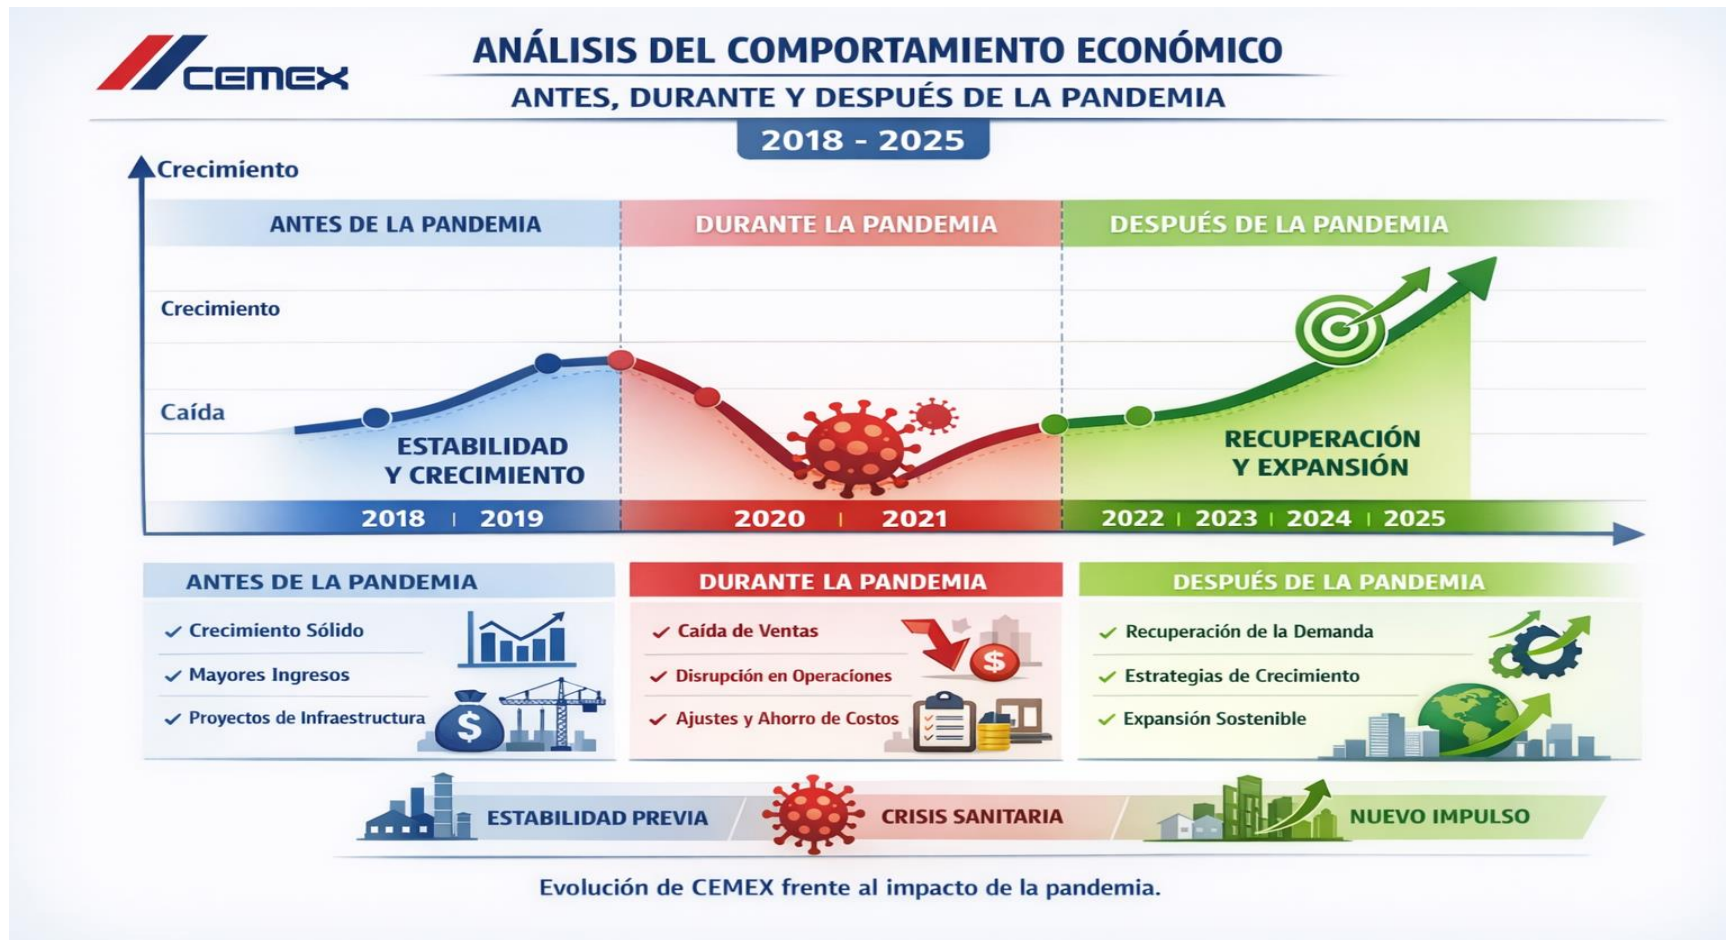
CEMEX

ANÁLISIS DEL COMPORTAMIENTO ECONÓMICO
ANTES, DURANTE Y DESPUÉS DE LA PANDEMIA
2018 - 2025

Crecimiento

ANTES DE LA PANDEMIA
DURANTE LA PANDEMIA
DESPUÉS DE LA PANDEMIA

Crecimiento
Caída

ESTABILIDAD Y CRECIMIENTO
RECUPERACIÓN Y EXPANSIÓN

2018 | 2019
2020 | 2021
2022 | 2023 | 2024 | 2025

ANTES DE LA PANDEMIA
✓ Crecimiento Sólido
✓ Mayores Ingresos
✓ Proyectos de Infraestructura

DURANTE LA PANDEMIA
✓ Caída de Ventas
✓ Disrupción en Operaciones
✓ Ajustes y Ahorro de Costos

DESPUÉS DE LA PANDEMIA
✓ Recuperación de la Demanda
✓ Estrategias de Crecimiento
✓ Expansión Sostenible

ESTABILIDAD PREVIA
CRISIS SANITARIA
NUEVO IMPULSO

Evolución de CEMEX frente al impacto de la pandemia.